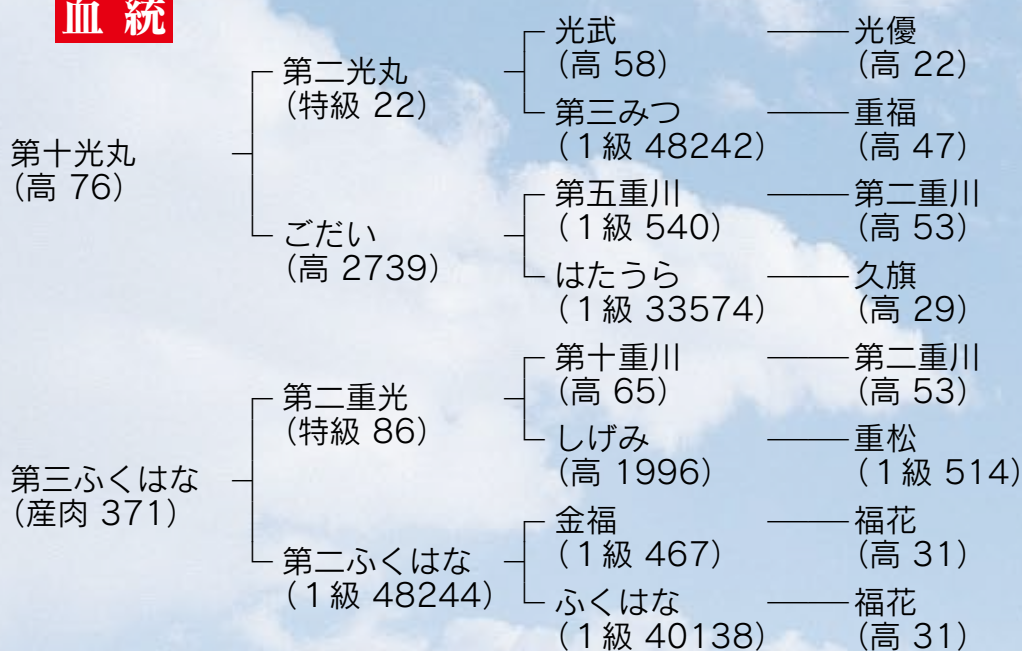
血統

第十光丸
(高 76)

第二光丸
(特級 22)

ごだい
(高 2739)

光武
(高 58)

第三みつ
(1級 48242)

第五重川
(1級 540)

はたうら
(1級 33574)

光優
(高 22)

重福
(高 47)

第二重川
(高 53)

久旗
(高 29)

第三ふくはな
(産肉 371)

第二重光
(特級 86)

第二ふくはな
(1級 48244)

第十重川
(高 65)

しげみ
(高 1996)

金福
(1級 467)

ふくはな
(1級 40138)

第二重川
(高 53)

重松
(1級 514)

福花
(高 31)

福花
(高 31)